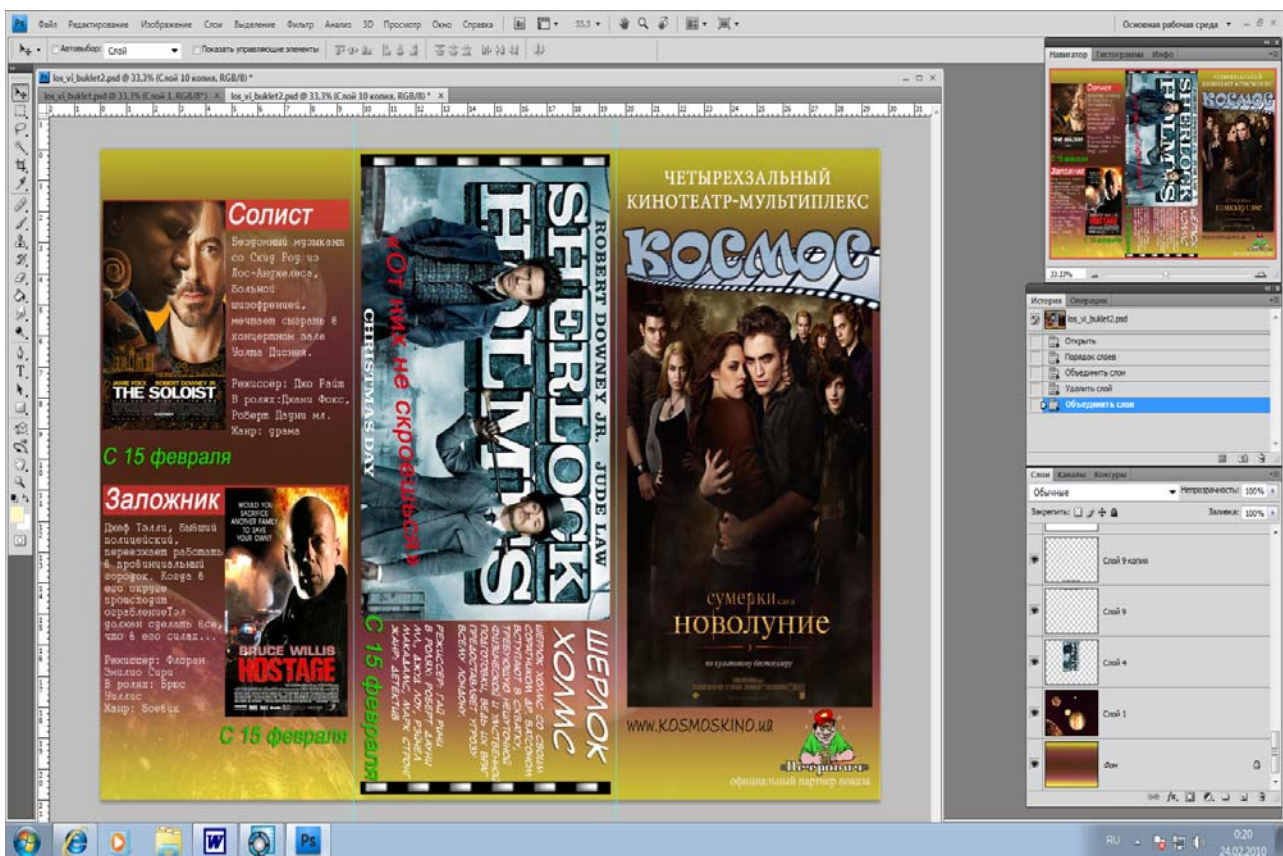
Ps Файл Редактирование Изображение Слои Выделение Фильтр Анализ 3D Просмотр Окно Справка 33,3

Основная рабочая среда

Автовыбор: Слой Показать управляющие элементы

los_vi_buklet2.psd @ 33,3% (Слой 10 копия, RGB/8) *

los_vi_buklet.psd @ 33,3% (Слой 1, RGB/8) × los_vi_buklet2.psd @ 33,3% (Слой 10 копия, RGB/8) * ×

Солист

Бездомный музыкант со Скид Роу из Лос-Анджелеса, больной шизофренией, мечтает сыграть в концертном зале Уолта Диснея.

Режиссер: Джо Райт
В ролях:Джейми Фокс, Роберт Дауни мл.
Жанр: драма

JAMIE FOXX ROBERT DOWNEY JR.
THE SOLOIST

С 15 февраля

Заложник

Джефф Талли, бывший полицейский, переезжает работать в провинциальный городок. Когда в его округе происходит ограблениеТол должен сделать все, что в его силах...

Режиссер: Флоран Эмилио Сири
В ролях: Брюс Уиллис
Жанр: Боевик

WOULD YOU SACRIFICE ANOTHER FAMILY TO SAVE YOUR OWN?
BRUCE WILLIS
HOSTAGE

С 15 февраля

ROBERT DOWNEY JR. JUDE LAW
SHERLOCK HOLMES
CHRISTMAS DAY

«От них не скроешься»

С 15 февраля

ШЕРЛОК ХОЛМС

Шерлок Холмс со своим соратником Др. Ватсоном вступают в схватку, требующую и нешуточной физической и умственной подготовки, ведь их враг представляет угрозу всему Лондону.

Режиссер: Гай Ричи
В ролях: Роберт Дауни мл., Джуд Лоу, Марк Стронг
Жанр: детектив

ЧЕТЫРЕХЗАЛЬНЫЙ КИНОТЕАТР-МУЛЬТИПЛЕКС

КОСМОС

сумерки сага
новолуние

по культовому бестселлеру

WWW.KOSMOSKINO.ua

Нетронята

официальный партнер показа

Навигатор Гистограмма Инфо

33,33%

История Операции

los_vi_buklet2.psd
Открыть
Порядок слоев
Объединить слои
Удалить слой
Объединить слои

Слои Каналы Контуры

Обычные Непрозрачность: 100%
Закрепить: Заливка: 100%

Слой 9 копия
Слой 9
Слой 4
Слой 1
Фон

RU 0:20 24.02.2010